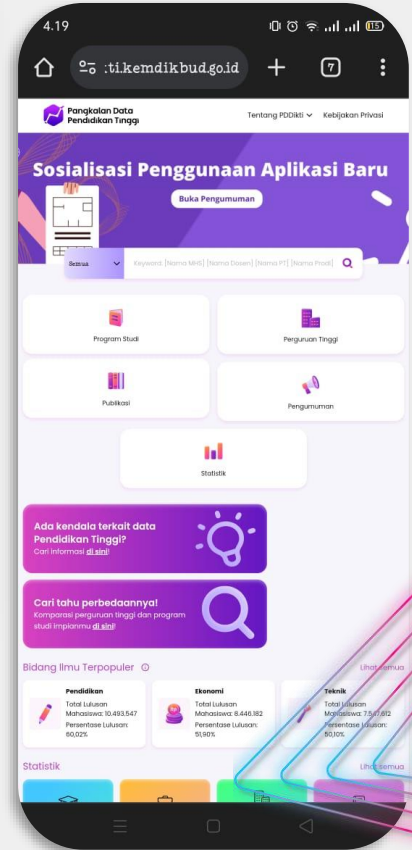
4.19

15

:ti.kemdikbud.go.id

7

Pangkalan Data Pendidikan Tinggi

Tentang PDDikti

Kebijakan Privasi

Sosialisasi Penggunaan Aplikasi Baru

Buka Pengumuman

Semua

Keyword: [Nama MHS] [Nama Dosen] [Nama PT] [Nama Prodi]

Program Studi

Perguruan Tinggi

Publikasi

Pengumuman

Statistik

Ada kendala terkait data Pendidikan Tinggi?
Cari informasi di sini!

Cari tahu perbedaannya!
Komparasi perguruan tinggi dan program studi impianmu di sini!

Bidang Ilmu Terpopuler

Lihat semua

Pendidikan
Total Lulusan Mahasiswa: 10.493.547
Persentase Lulusan: 60,02%

Ekonomi
Total Lulusan Mahasiswa: 8.446.182
Persentase Lulusan: 51,90%

Teknik
Total Lulusan Mahasiswa: 7.5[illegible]7.612
Persentase Lulusan: 50,10%

Statistik

Lihat semua